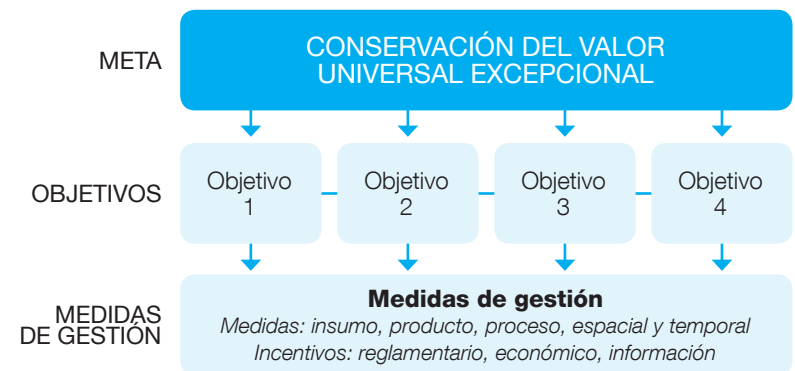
META

CONSERVACIÓN DEL VALOR UNIVERSAL EXCEPCIONAL

OBJETIVOS

Objetivo 1

Objetivo 2

Objetivo 3

Objetivo 4

MEDIDAS DE GESTIÓN

**Medidas de gestión**

*Medidas: insumo, producto, proceso, espacial y temporal*

*Incentivos: reglamentario, económico, información*